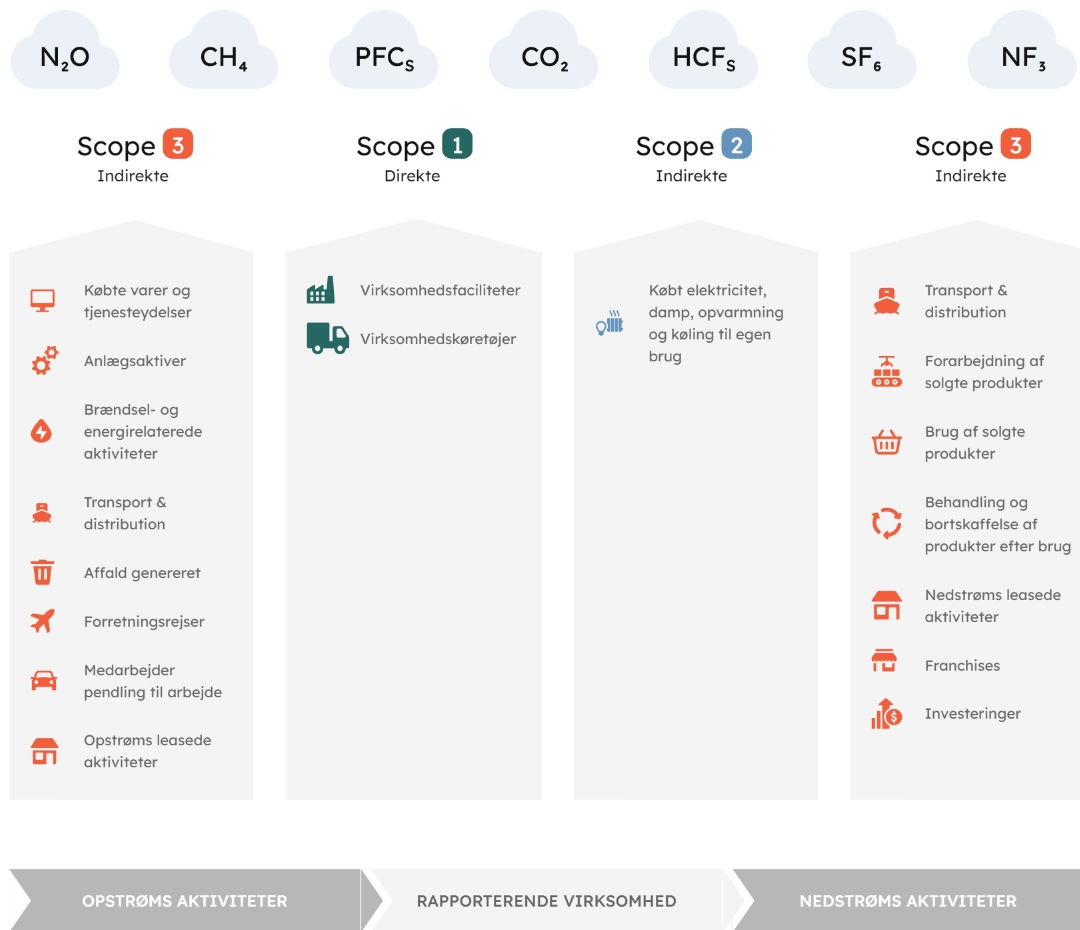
$N_2O$ $CH_4$ $PFC_S$ $CO_2$ $HCF_S$ $SF_6$ $NF_3$

Scope 3
Indirekte

Købte varer og tjenesteydelser

Anlægsaktiver

Brændsel- og energirelaterede aktiviteter

Transport & distribution

Affald genereret

Forretningsrejser

Medarbejder pendling til arbejde

Opstrøms leasede aktiviteter

Scope 1
Direkte

Virksomhedsfaciliteter

Virksomhedskøretøjer

Scope 2
Indirekte

Købt elektricitet, damp, opvarmning og køling til egen brug

Scope 3
Indirekte

Transport & distribution

Forarbejdning af solgte produkter

Brug af solgte produkter

Behandling og bortskaffelse af produkter efter brug

Nedstrøms leasede aktiviteter

Franchises

Investeringer

OPSTRØMS AKTIVITETER

RAPPORTERENDE VIRKSOMHED

NEDSTRØMS AKTIVITETER